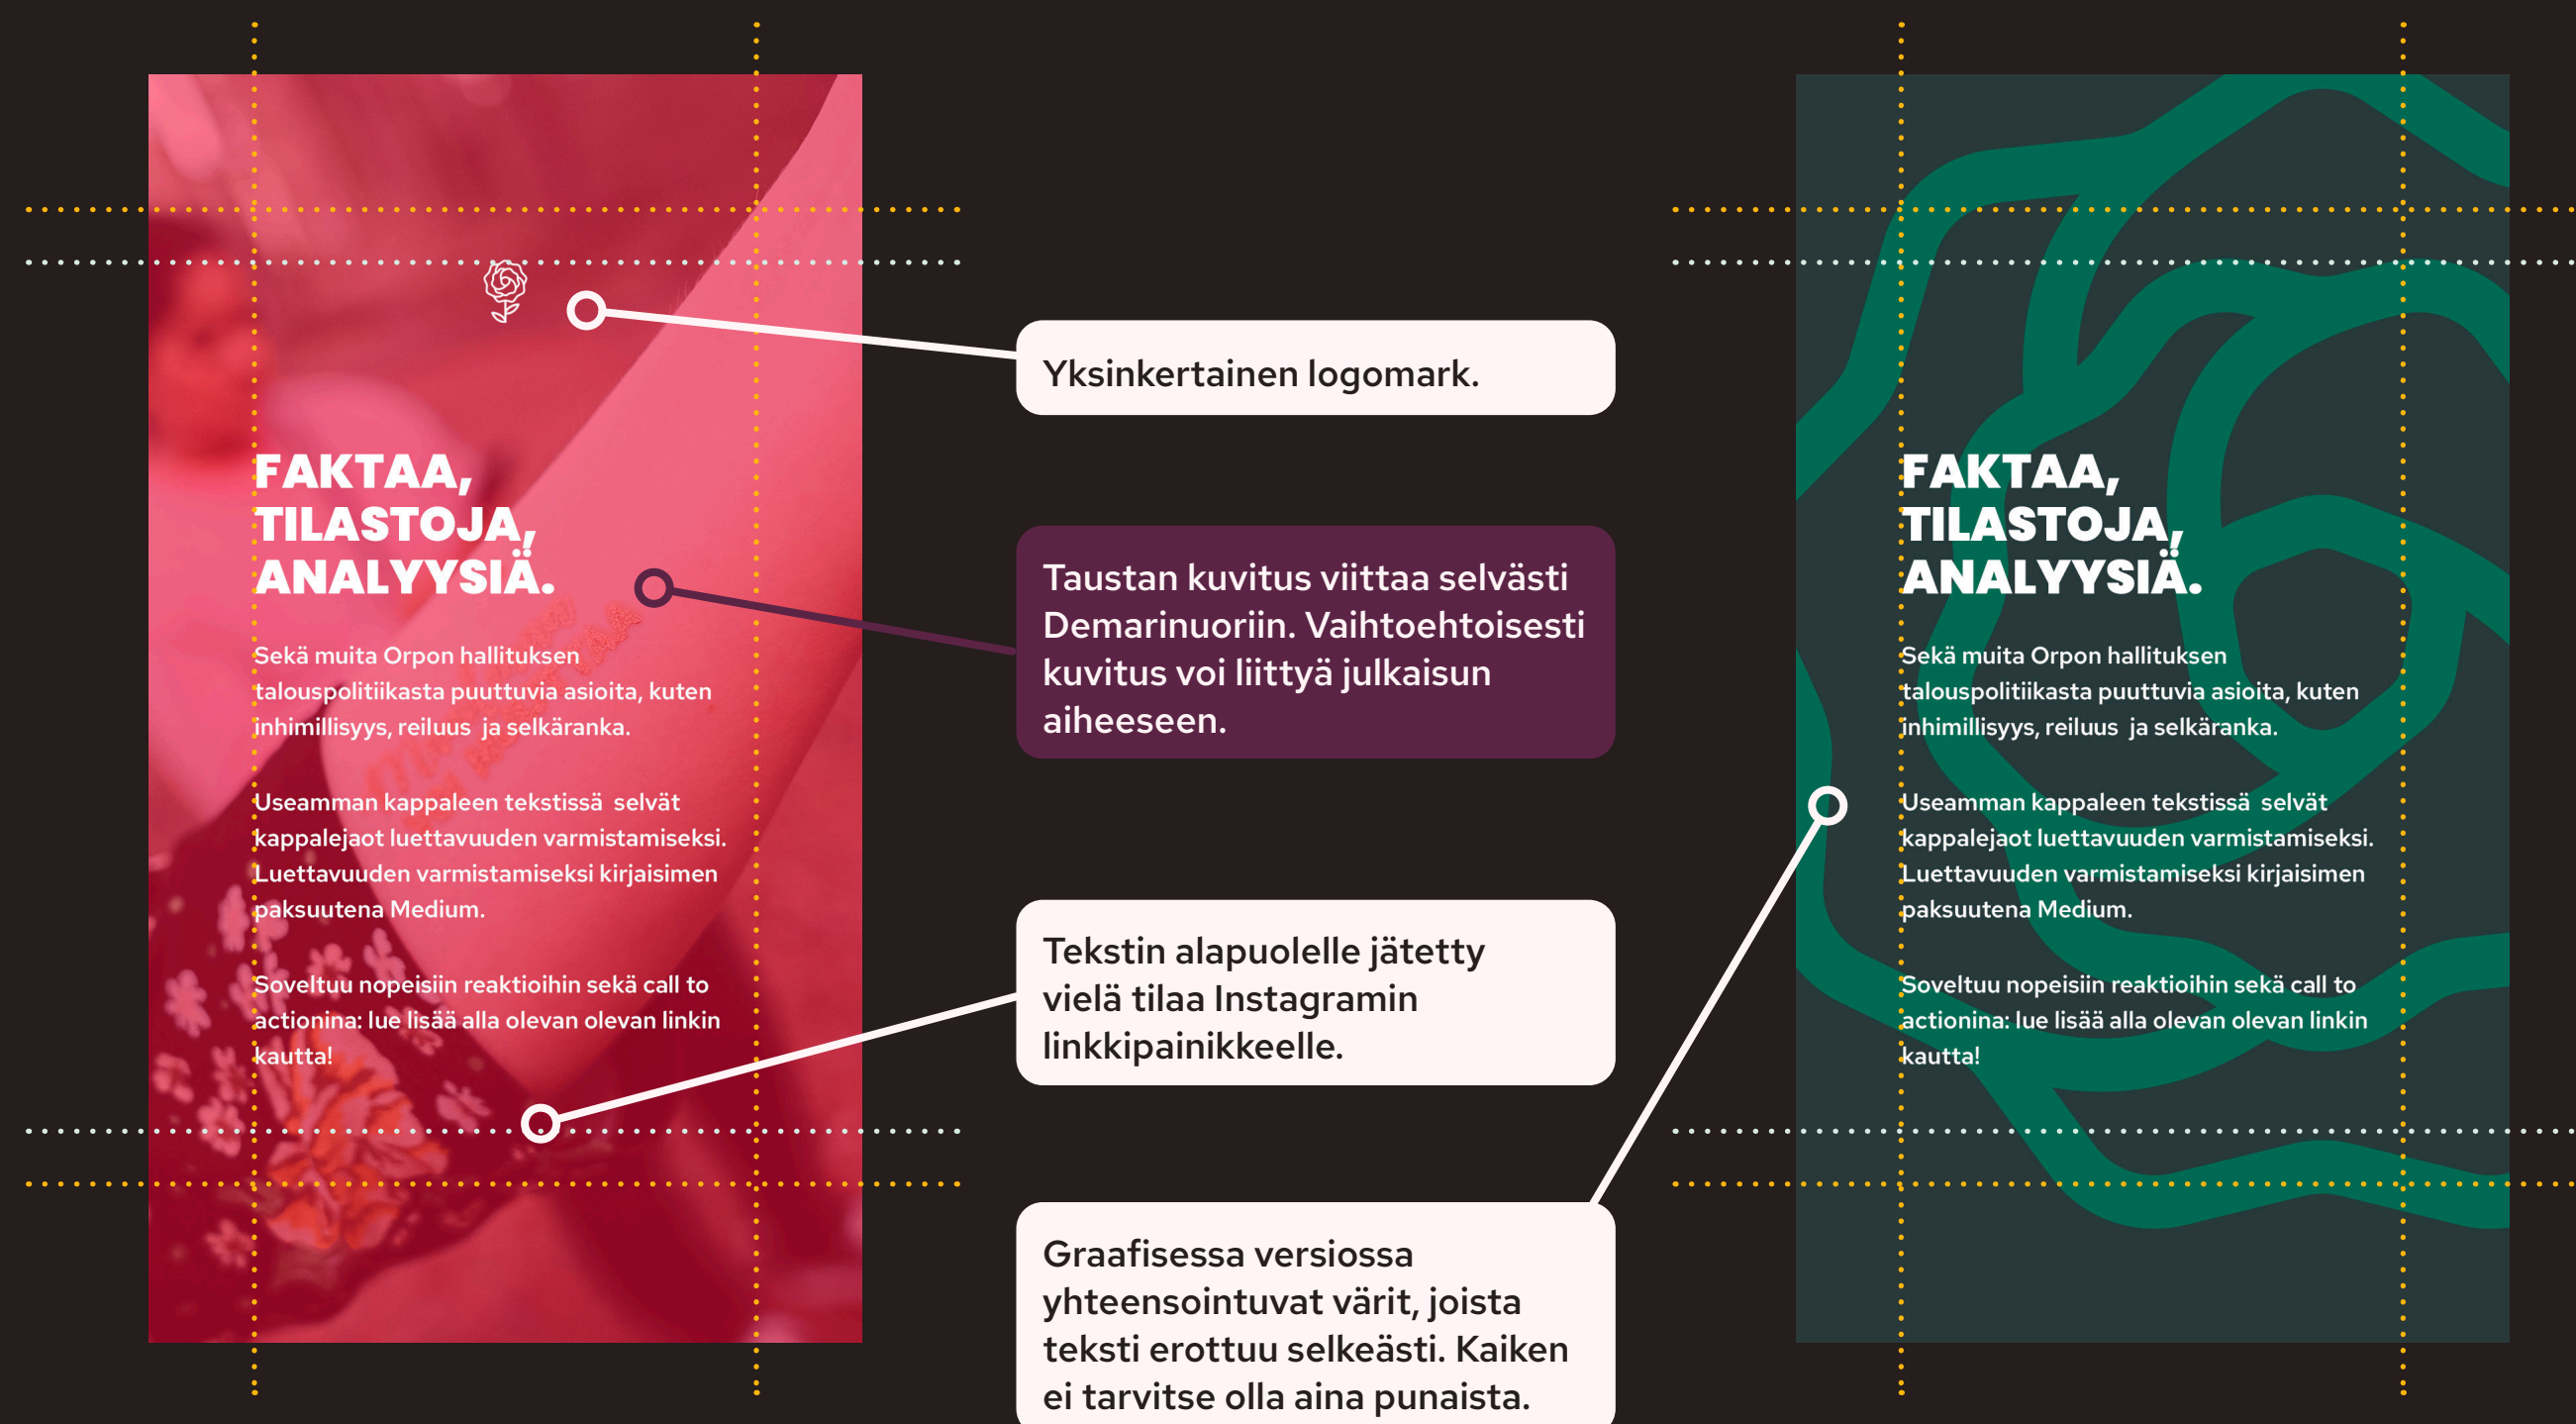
FAKTAA, TILASTOJA, ANALYYSIÄ.

Sekä muita Orpon hallituksen talouspolitiikasta puuttuvia asioita, kuten inhimillisyys, reiluus ja selkäranka.

Useamman kappaleen tekstissä selvät kappalejaot luettavuuden varmistamiseksi. Luettavuuden varmistamiseksi kirjaisimen paksuutena Medium.

Soveltuu nopeisiin reaktioihin sekä call to actionina: lue lisää alla olevan olevan linkin kautta!

Yksinkertainen logomark.

Taustan kuvitus viittaa selvästi Demarinuoriin. Vaihtoehtoisesti kuvitus voi liittyä julkaisun aiheeseen.

Tekstin alapuolelle jätetty vielä tilaa Instagramin linkkipainikkeelle.

Graafisessa versiossa yhteensointuvat värit, joista teksti erottuu selkeästi. Kaiken ei tarvitse olla aina punaista.

FAKTAA, TILASTOJA, ANALYYSIÄ.

Sekä muita Orpon hallituksen talouspolitiikasta puuttuvia asioita, kuten inhimillisyys, reiluus ja selkäranka.

Useamman kappaleen tekstissä selvät kappalejaot luettavuuden varmistamiseksi. Luettavuuden varmistamiseksi kirjaisimen paksuutena Medium.

Soveltuu nopeisiin reaktioihin sekä call to actionina: lue lisää alla olevan olevan linkin kautta!